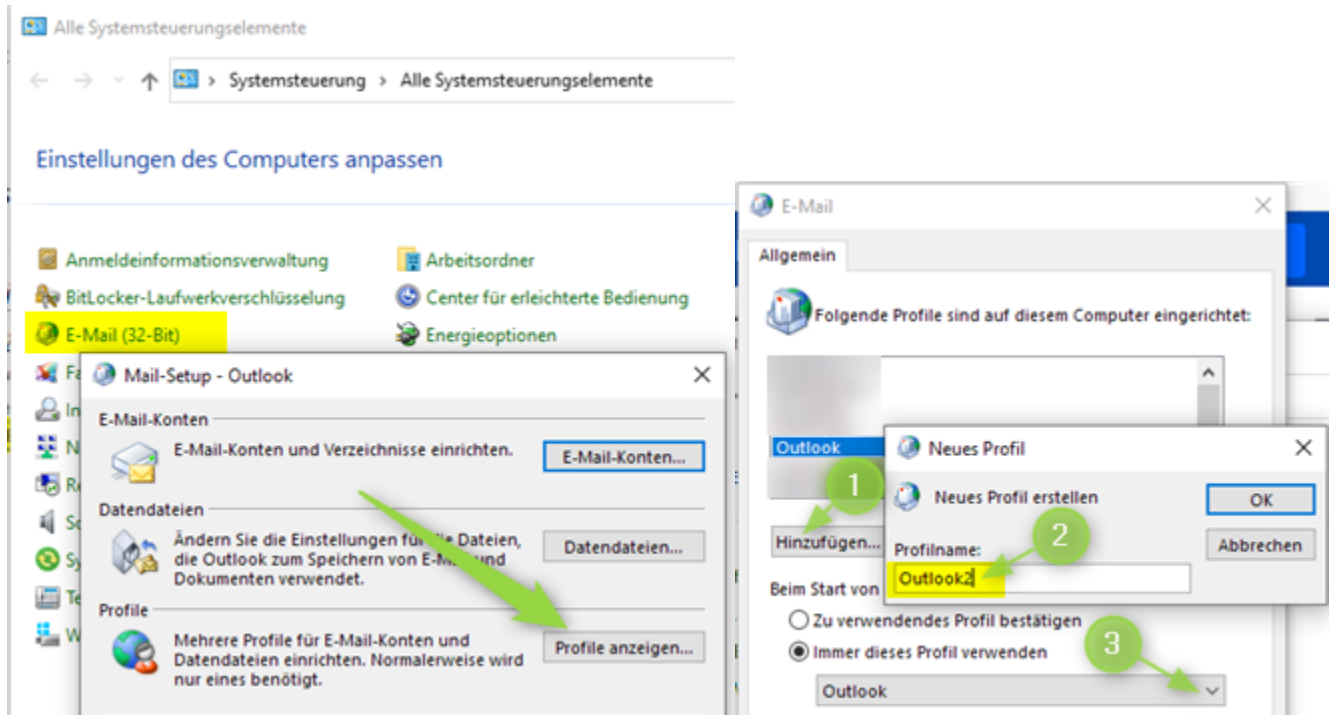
Alle Systemsteuerungselemente

Systemsteuerung > Alle Systemsteuerungselemente

Einstellungen des Computers anpassen

Anmeldeinformationsverwaltung
BitLocker-Laufwerkverschlüsselung
E-Mail (32-Bit)
Fa
In
N
Re
So
Sy
Te
W

Arbeitsordner
Center für erleichterte Bedienung
Energieoptionen

Mail-Setup - Outlook

E-Mail-Konten
E-Mail-Konten und Verzeichnisse einrichten.
E-Mail-Konten...

Datendateien
Ändern Sie die Einstellungen für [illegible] Dateien, die Outlook zum Speichern von E-M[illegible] und Dokumenten verwendet.
Datendateien...

Profile
Mehrere Profile für E-Mail-Konten und Datendateien einrichten. Normalerweise wird nur eines benötigt.
Profile anzeigen...

E-Mail

Allgemein

Folgende Profile sind auf diesem Computer eingerichtet:

Outlook

1
Hinzufügen...

Beim Start von

Zu verwendendes Profil bestätigen
Immer dieses Profil verwenden
3
Outlook

Neues Profil
Neues Profil erstellen
OK
Abbrechen
2
Profilname:
Outlook2